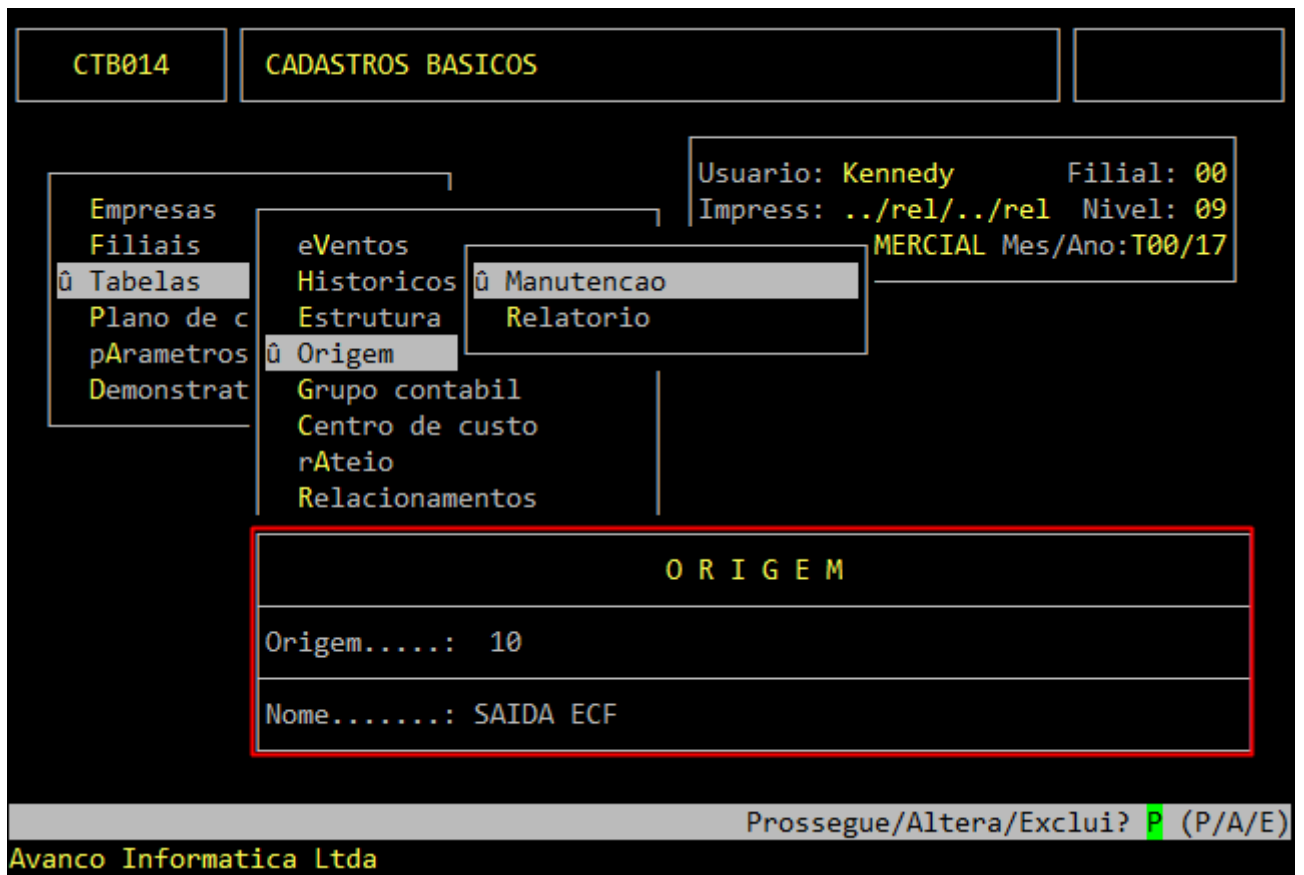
CTB014

CADASTROS BASICOS

Usuario: Kennedy Filial: 00
Impress: ../rel/../rel Nivel: 09
MERCIAL Mes/Ano:T00/17

Empresas
Filiais
û Tabelas
Plano de c
pArametros
Demonstrat

eVentos
Historicos
Estrutura
û Origem
Grupo contabil
Centro de custo
rAteio
Relacionamentos

û Manutencao
Relatorio

O R I G E M

Origem.....: 10

Nome.......: SAIDA ECF

Prossegue/Altera/Exclui? P (P/A/E)

Avanco Informatica Ltda